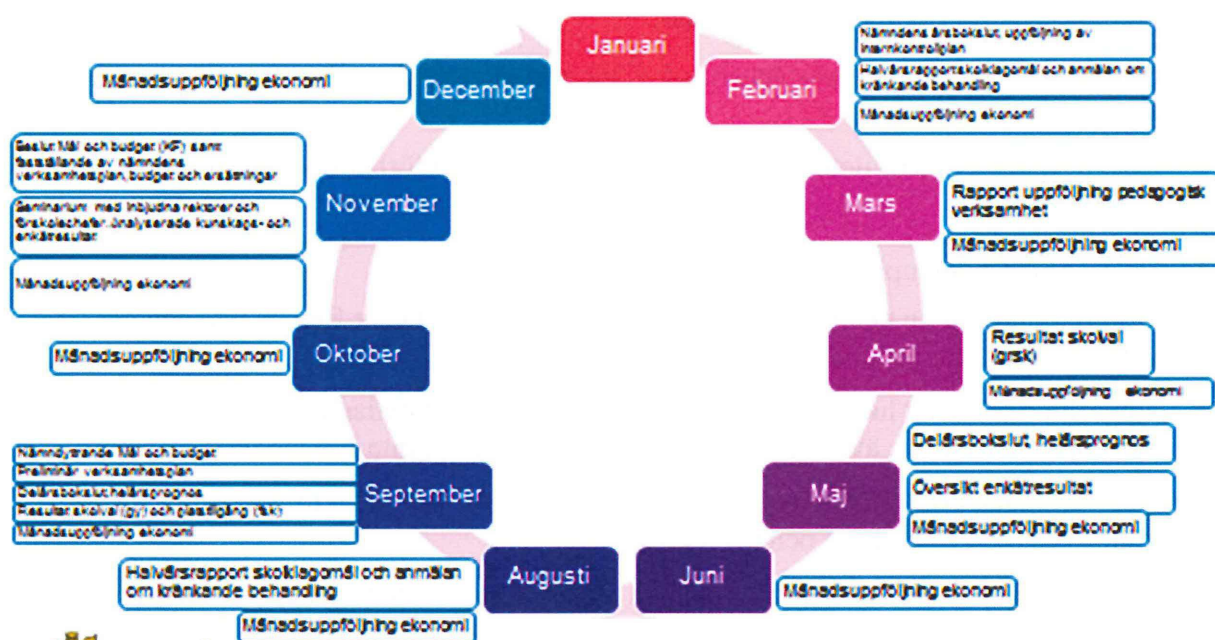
Januari

Februari

Nämndens årsbokslut uppföljning av internkontrollplan

Halvårsrapport skolklagomål och anmälan om kränkande behandling

Månadsuppföljning ekonomi

Mars

Rapport uppföljning pedagogisk verksamhet

Månadsuppföljning ekonomi

April

Resultat skolval (grsk)

Månadsuppföljning ekonomi

Maj

Delårsbokslut, helårsprognos

Översikt enkätresultat

Månadsuppföljning ekonomi

Juni

Månadsuppföljning ekonomi

Augusti

Halvårsrapport skolklagomål och anmälan om kränkande behandling

Månadsuppföljning ekonomi

September

Nämndyttrande Mål och budget

Preliminär verksamhetsplan

Delårsbokslut helårsprognos

Resultat skolval (gy) och placering (fsk)

Månadsuppföljning ekonomi

Oktober

Månadsuppföljning ekonomi

November

Beslut Mål och budget (KF) samt fastställande av nämndens verksamhetsplan, budget och ersättningar

Seminarium med inbjudna rektorer och förskolechefer, analyserade kunskaps- och enkätresultat

Månadsuppföljning ekonomi

December

Månadsuppföljning ekonomi